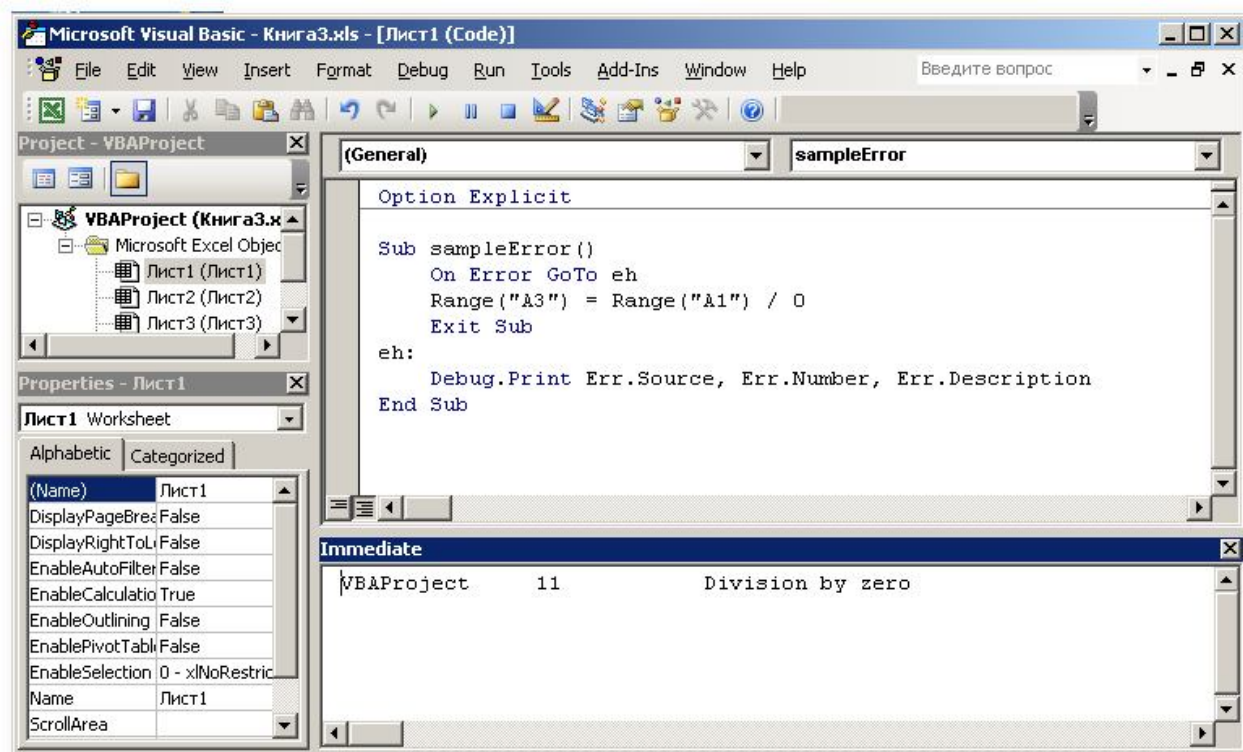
Microsoft Visual Basic - Книга3.xls - [Лист1 (Code)]

File Edit View Insert Format Debug Run Tools Add-Ins Window Help

Введите вопрос

Project - VBAProject

VBAProject (Книга3.x
Microsoft Excel Objec
Лист1 (Лист1)
Лист2 (Лист2)
Лист3 (Лист3)

Properties - Лист1

Лист1 Worksheet

Alphabetic | Categorized

| (Name) | Лист1 |
|---|---|
| DisplayPageBrea | False |
| DisplayRightToL | False |
| EnableAutoFilter | False |
| EnableCalculatio | True |
| EnableOutlining | False |
| EnablePivotTabl | False |
| EnableSelection | 0 - xlNoRestric |
| Name | Лист1 |
| ScrollArea | |

(General)

sampleError

Option Explicit

Sub sampleError()
On Error GoTo eh
Range("A3") = Range("A1") / 0
Exit Sub
eh:
Debug.Print Err.Source, Err.Number, Err.Description
End Sub

Immediate

VBAProject 11 Division by zero